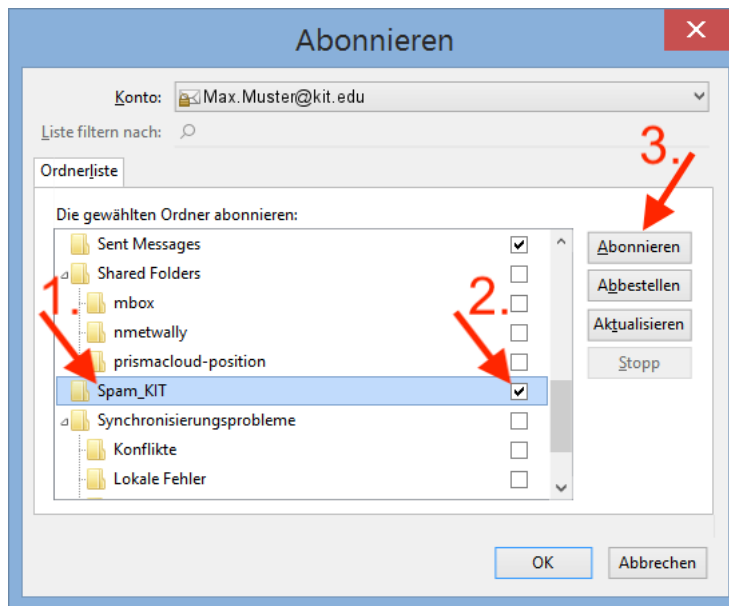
Abonnieren

Konto: Max.Muster@kit.edu

Liste filtern nach:

Ordnerliste

Die gewählten Ordner abonnieren:

Sent Messages
Shared Folders
mbox
nmetwally
prismacloud-position
Spam_KIT
Synchronisierungsprobleme
Konflikte
Lokale Fehler

1.
2.
3.

Abonnieren
Abbestellen
Aktualisieren
Stopp

OK
Abbrechen